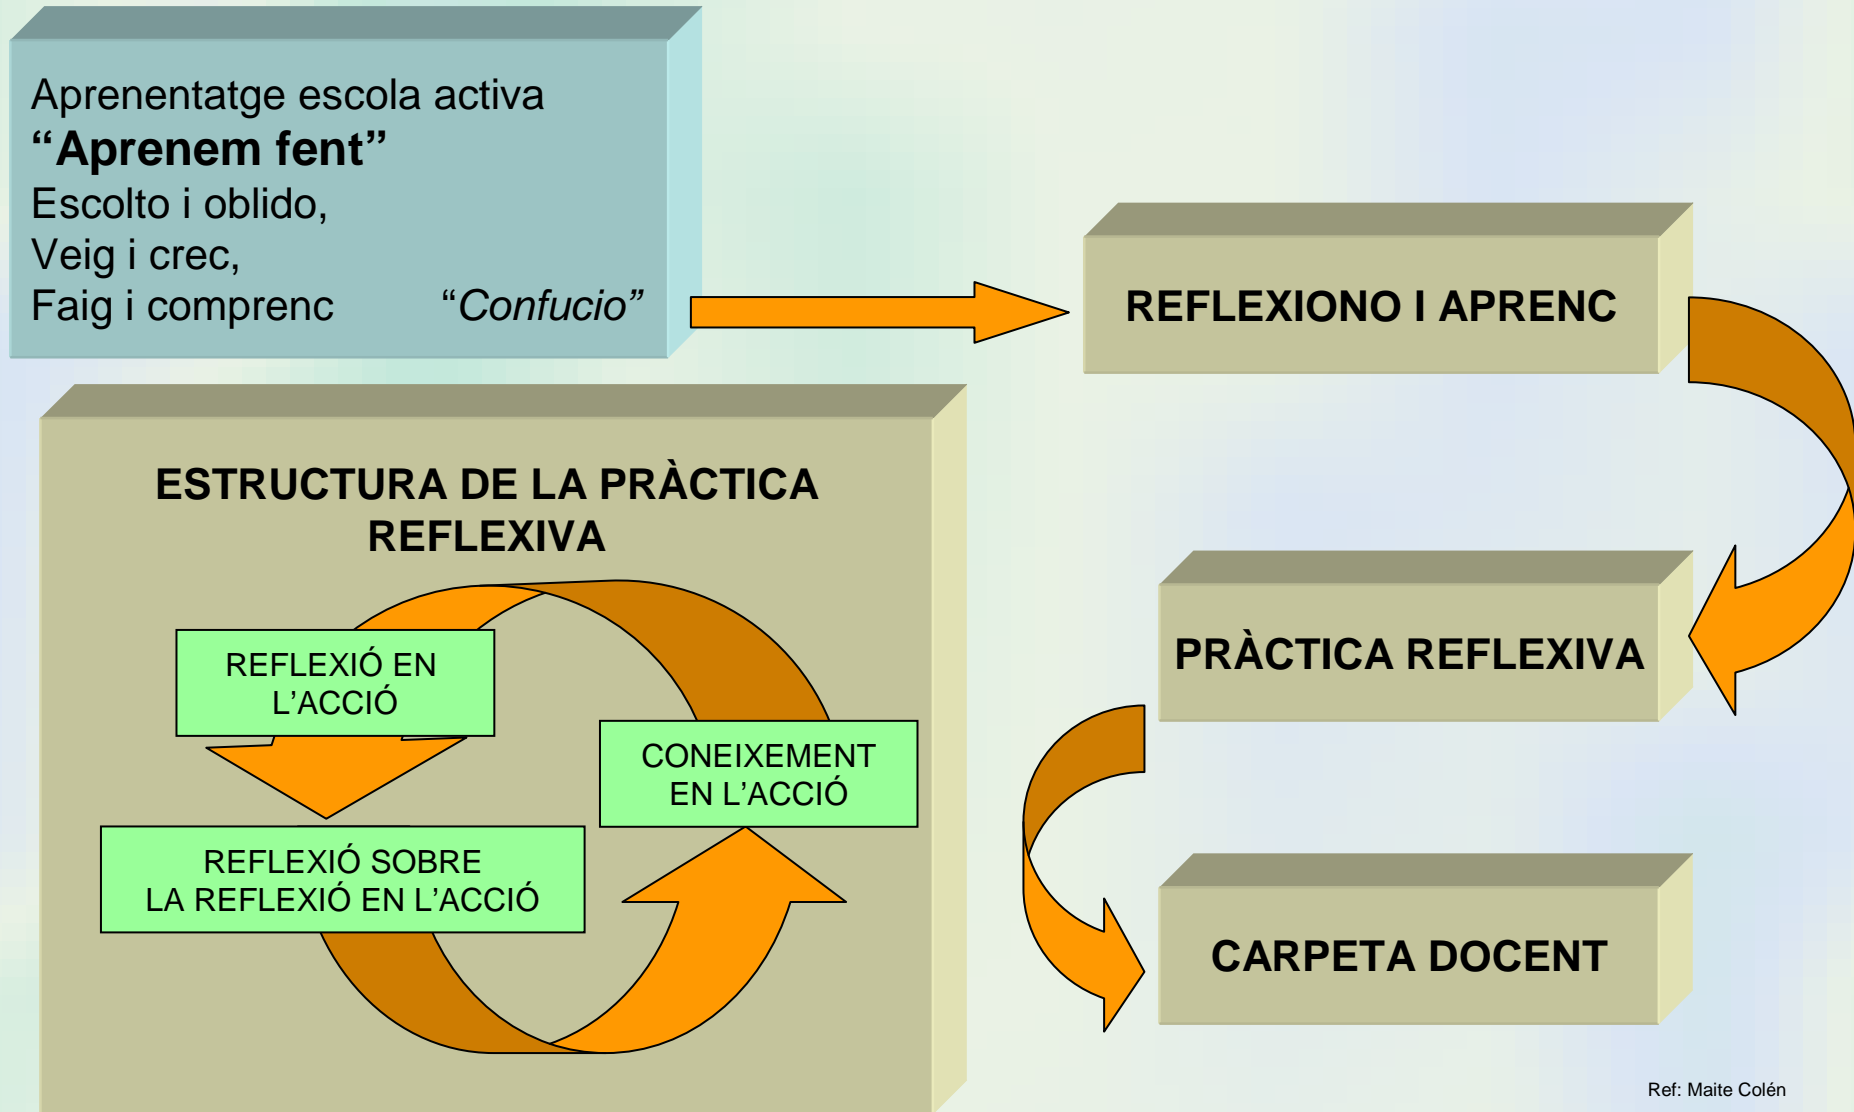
Aprenentatge escola activa
“Aprenem fent”
Escolto i oblido,
Veig i crec,
Faig i comprenc “Confucio”

REFLEXIONO I APRENC

ESTRUCTURA DE LA PRÀCTICA REFLEXIVA

REFLEXIÓ EN L’ACCIÓ

CONEIXEMENT EN L’ACCIÓ

REFLEXIÓ SOBRE LA REFLEXIÓ EN L’ACCIÓ

PRÀCTICA REFLEXIVA

CARPETA DOCENT

Ref: Maite Colén